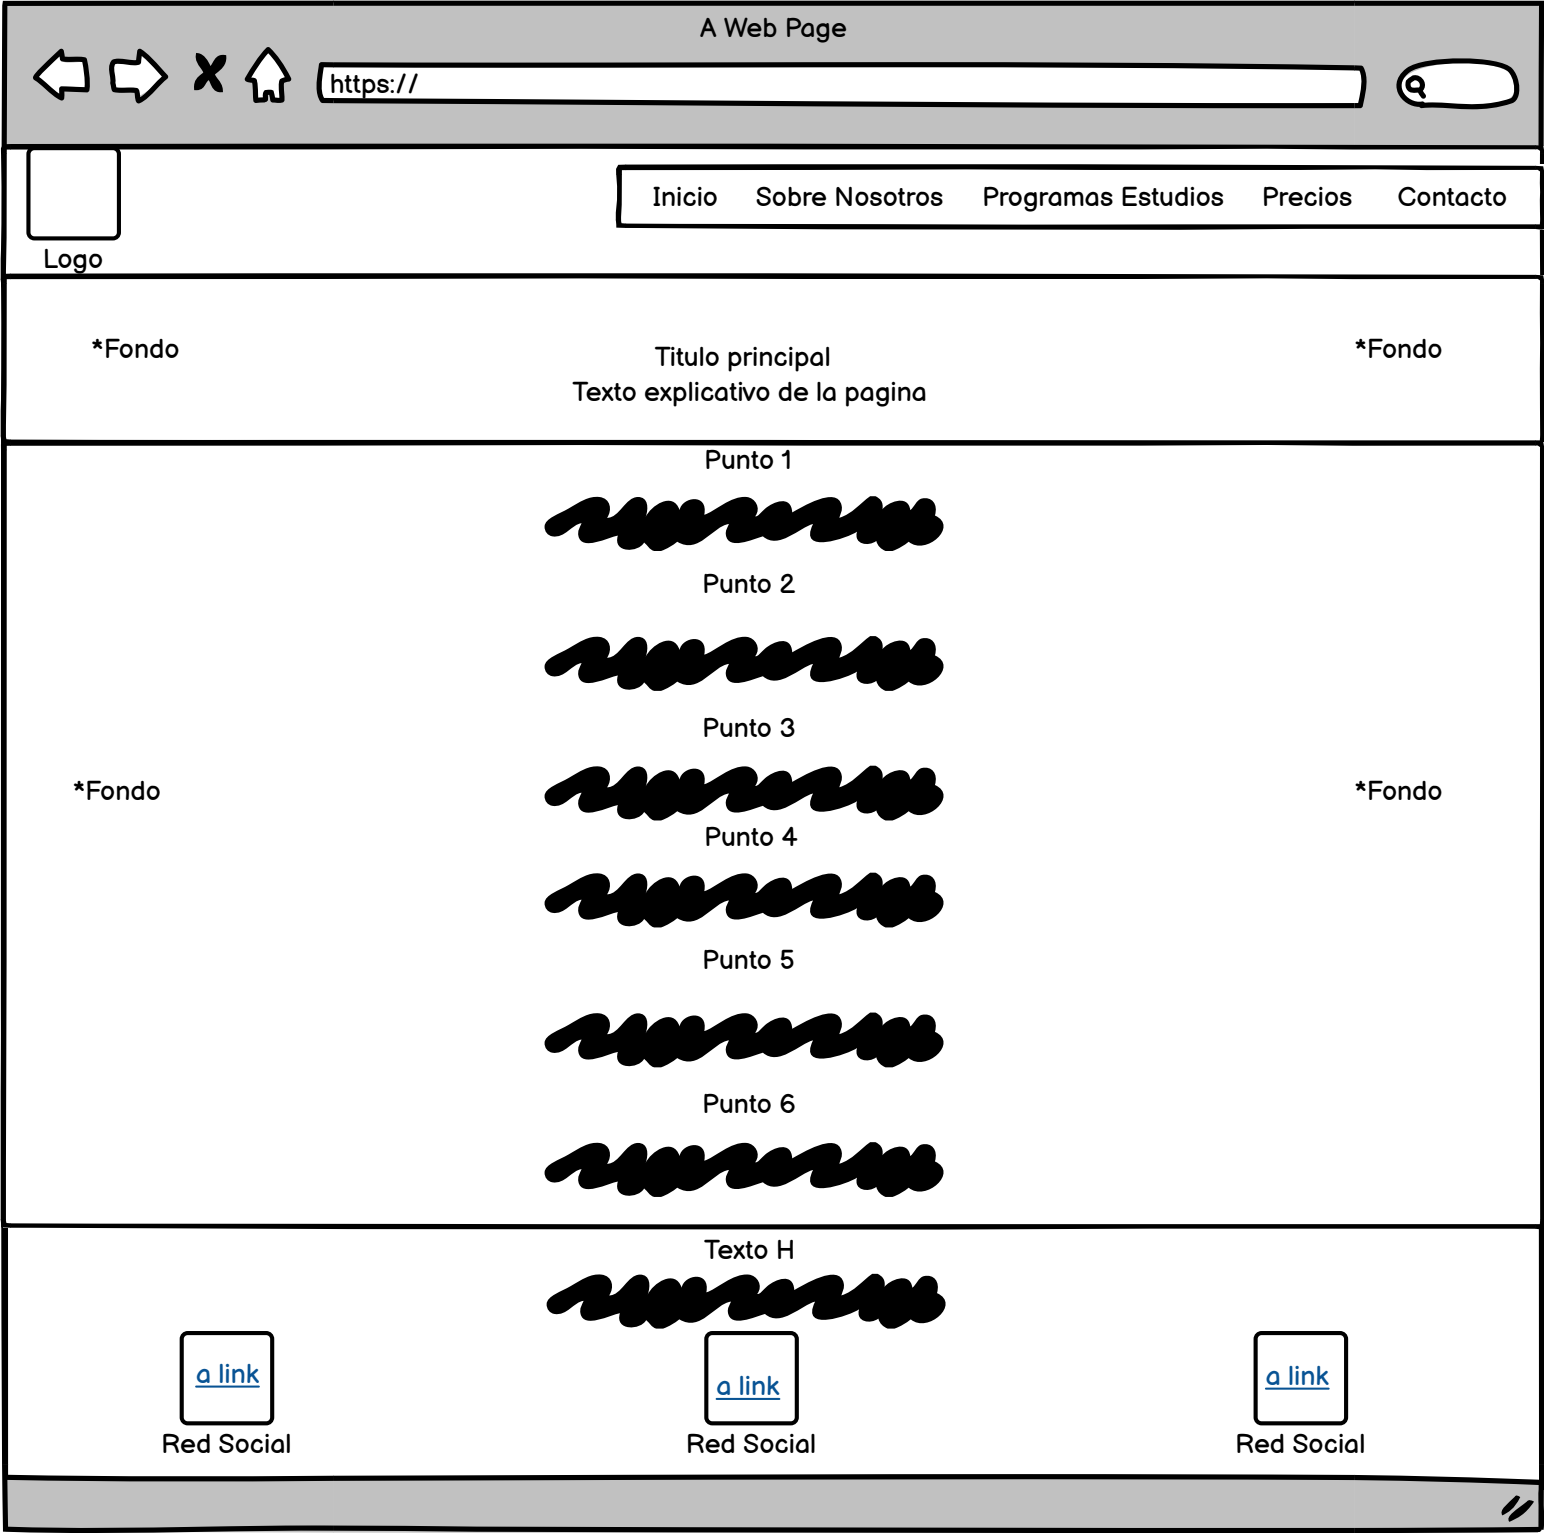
A Web Page

https://

Logo

Inicio Sobre Nosotros Programas Estudios Precios Contacto

*Fondo

Titulo principal
Texto explicativo de la pagina

*Fondo

Punto 1

Punto 2

Punto 3

*Fondo

*Fondo

Punto 4

Punto 5

Punto 6

Texto H

a link
Red Social

a link
Red Social

a link
Red Social